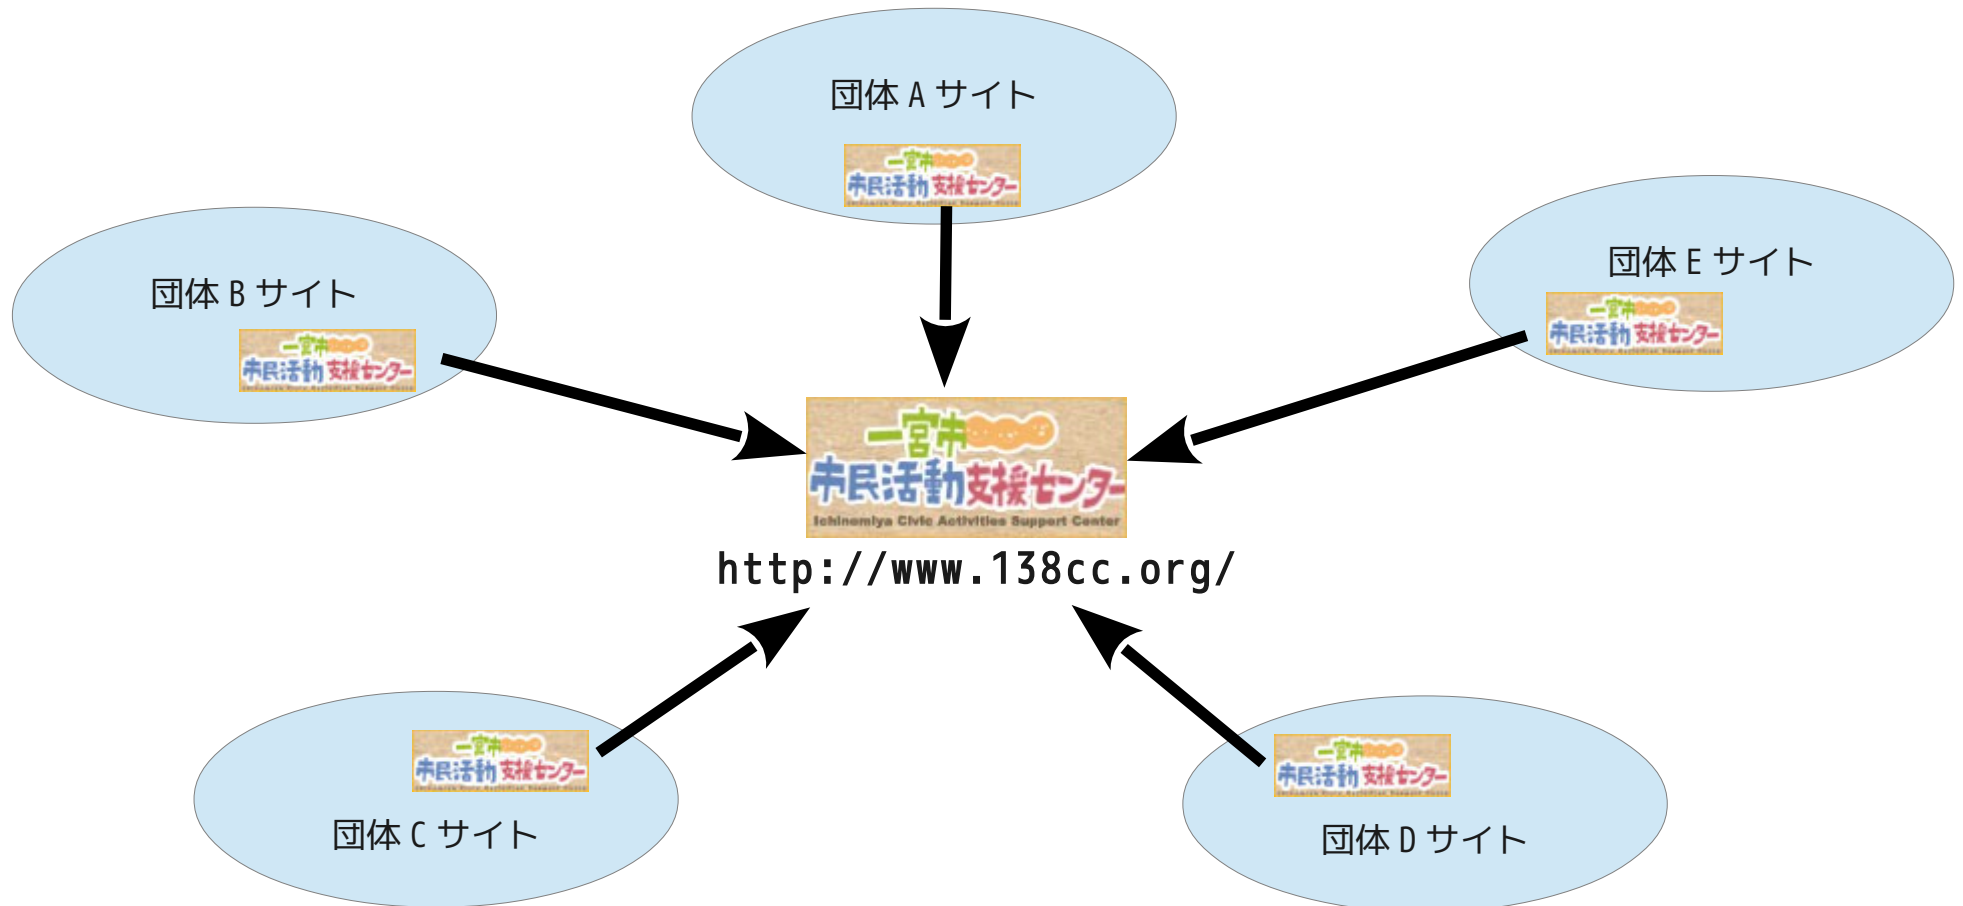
団体 A サイト

一宮市 市民活動支援センター

団体 B サイト

一宮市 市民活動支援センター

団体 E サイト

一宮市 市民活動支援センター

一宮市 市民活動支援センター
Ichinomiya Civic Activities Support Center

http://www.138cc.org/

一宮市 市民活動支援センター

団体 C サイト

一宮市 市民活動支援センター

団体 D サイト